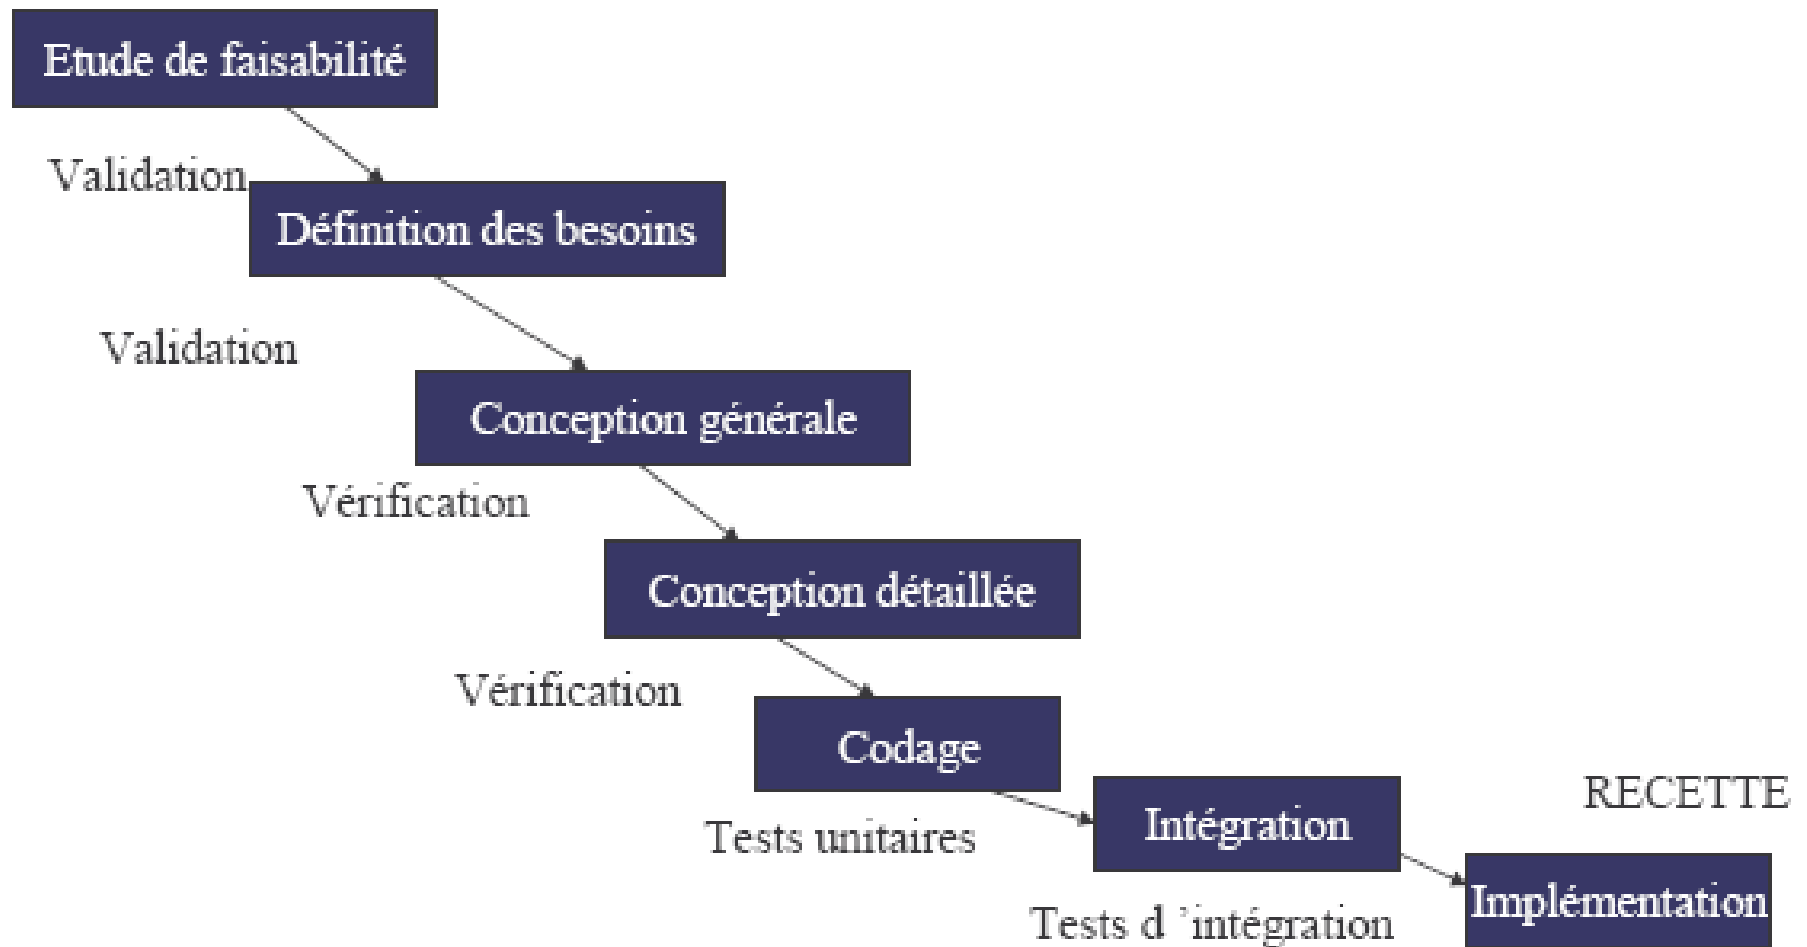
Etude de faisabilité

Validation

Définition des besoins

Validation

Conception générale

Vérification

Conception détaillée

Vérification

Codage

Tests unitaires

Intégration

RECETTE

Tests d 'intégration

Implémentation